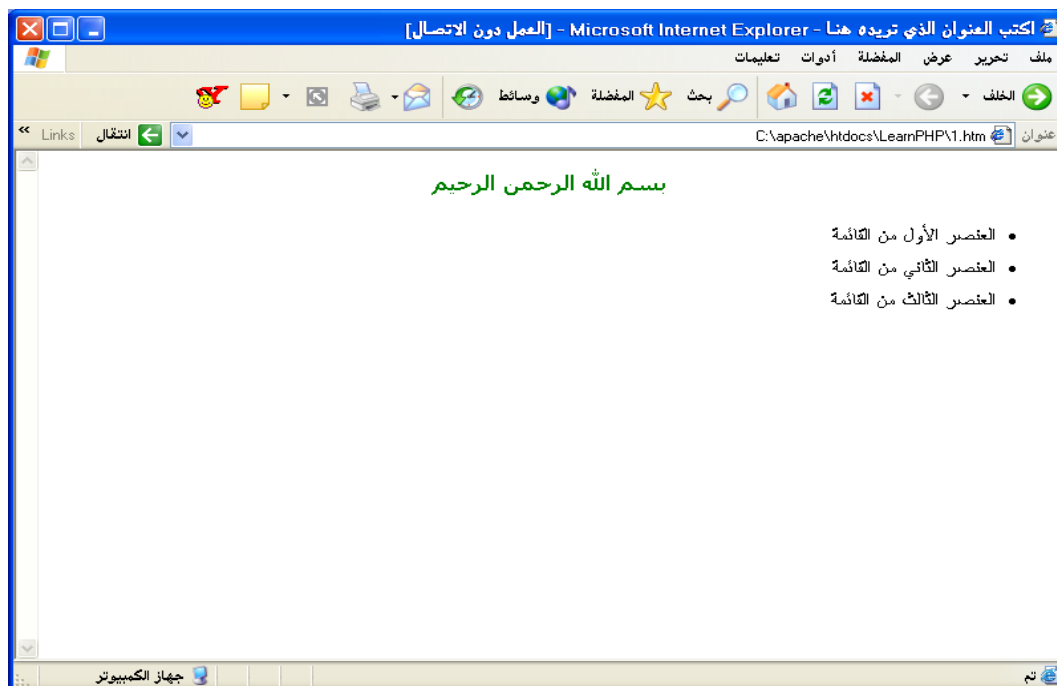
اكتب العنوان الذي تريده هنا - Microsoft Internet Explorer - [العمل دون الاتصال]

ملف تحرير عرض المفضلة أدوات تعليمات

الخلف بحث المفضلة وسائط

عنوان C:\apache\htdocs\LearnPHP\1.htm انتقال Links

بسم الله الرحمن الرحيم

- العنصر الأول من القائمة
- العنصر الثاني من القائمة
- العنصر الثالث من القائمة

تم جهاز الكمبيوتر